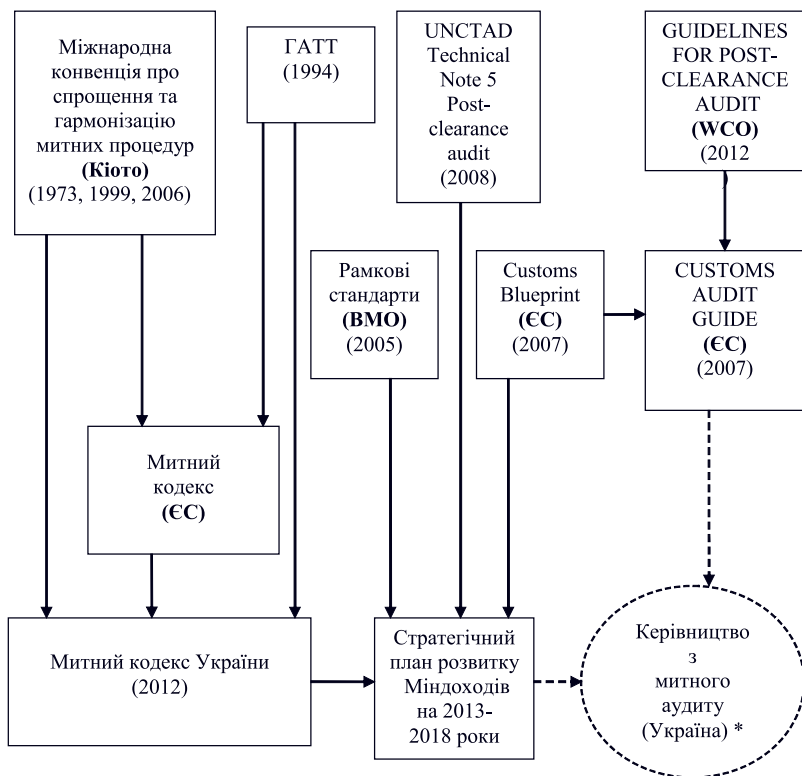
Міжнародна конвенція про спрощення та гармонізацію митних процедур **(Кіото)** (1973, 1999, 2006)

ГАТТ (1994)

UNCTAD Technical Note 5 Post-clearance audit (2008)

GUIDELINES FOR POST-CLEARANCE AUDIT **(WCO)** (2012

Рамкові стандарти **(ВМО)** (2005)

Customs Blueprint **(ЄС)** (2007)

CUSTOMS AUDIT GUIDE **(ЄС)** (2007)

Митний кодекс **(ЄС)**

Митний кодекс України (2012)

Стратегічний план розвитку Міндоходів на 2013-2018 роки

Керівництво з митного аудиту (Україна) *